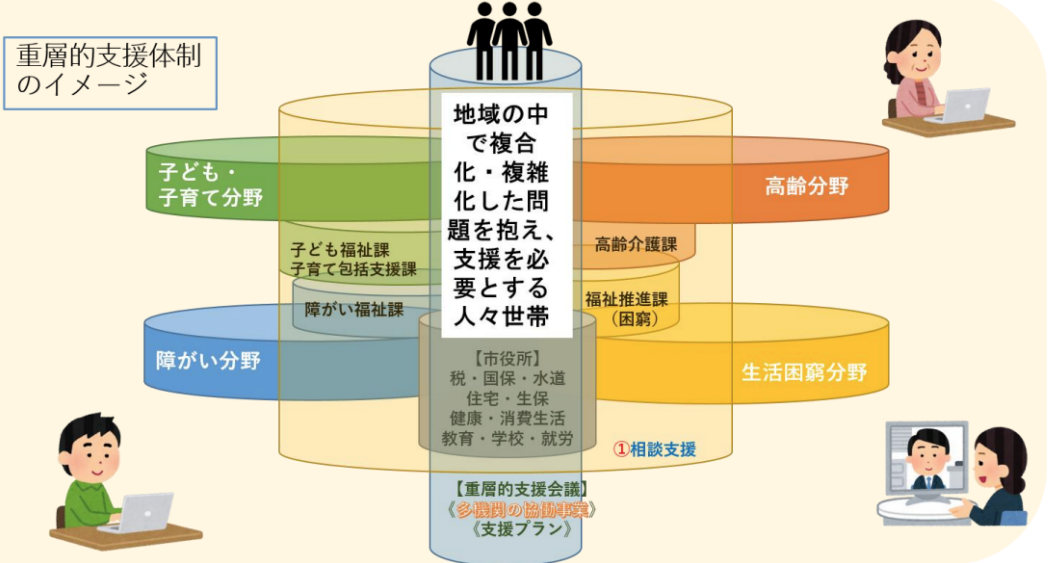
重層的支援体制のイメージ

地域の中で複合化・複雑化した問題を抱え、支援を必要とする人々世帯

子ども・子育て分野

高齢分野

子ども福祉課
子育て包括支援課

高齢介護課

障がい福祉課

福祉推進課（困窮）

障がい分野

生活困窮分野

【市役所】
税・国保・水道
住宅・生保
健康・消費生活
教育・学校・就労

①相談支援

【重層的支援会議】
《多機関の協働事業》
《支援プラン》